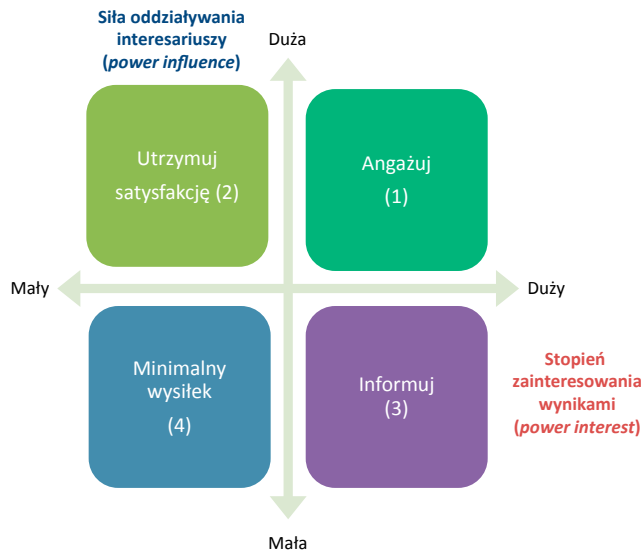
Siła oddziaływania interesariuszy (*power influence*)

Duża

Utrzymuj satysfakcję (2)

Angażuj (1)

Mały

Duży

Minimalny wysiłek (4)

Informuj (3)

Stopień zainteresowania wynikami (*power interest*)

Mała